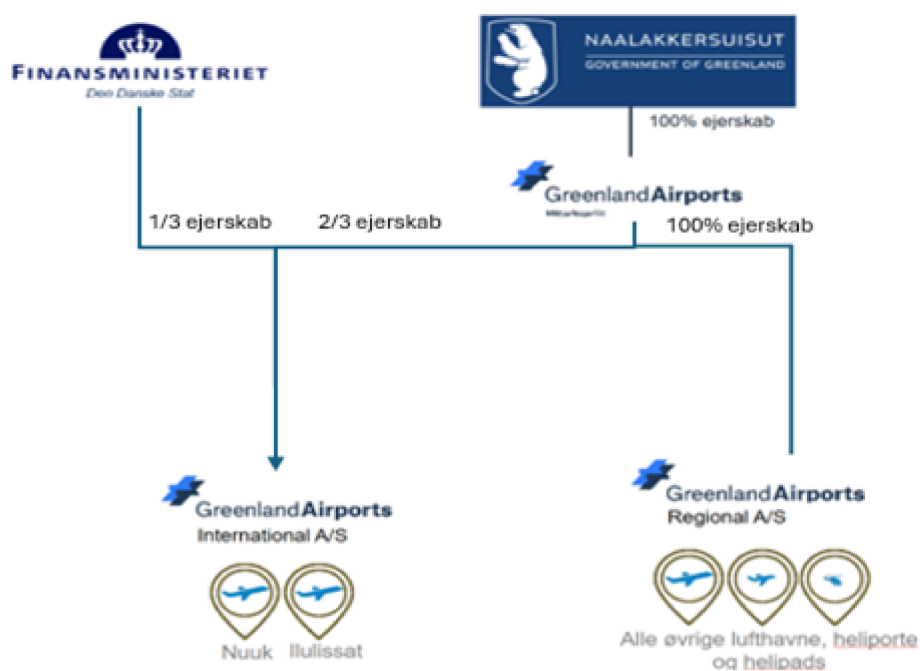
FINANSMINISTERIET
Den Danske Stat

NAALAKKERSUISUT
GOVERNMENT OF GREENLAND

100% ejerskab

GreenlandAirports
Mittarfeqarfiit

1/3 ejerskab

2/3 ejerskab

100% ejerskab

GreenlandAirports
International A/S

Nuuk Ilulissat

GreenlandAirports
Regional A/S

Alle øvrige lufthavne, heliporte og helipads